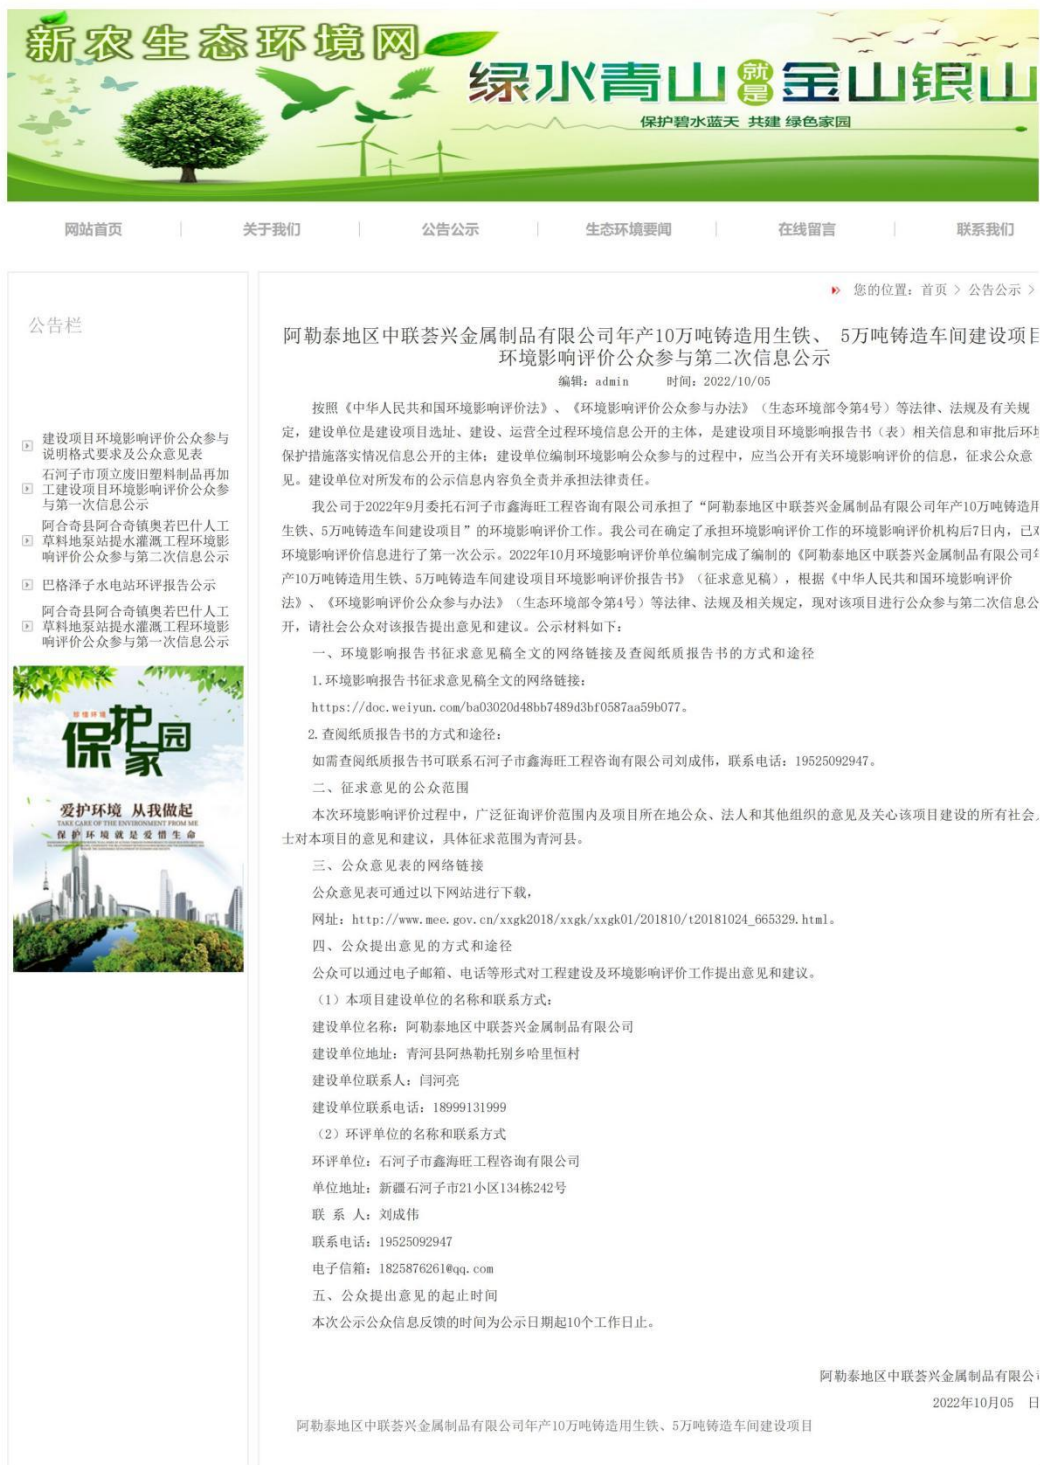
新农生态环境网

绿水青山就是金山银山

保护碧水蓝天 共建 绿色家园

网站首页 | 关于我们 | 公告公示 | 生态环境要闻 | 在线留言 | 联系我们

您的位置：首页 > 公告公示 >

公告栏

建设项目环境影响评价公众参与说明格式要求及公众意见表

石河子市顶立废旧塑料制品再加工建设项目环境影响评价公众参与第一次信息公示

阿合奇县阿合奇镇奥若巴什人工草料地泵站提水灌溉工程环境影响评价公众参与第二次信息公示

巴格泽子水电站环评报告公示

阿合奇县阿合奇镇奥若巴什人工草料地泵站提水灌溉工程环境影响评价公众参与第一次信息公示

保护家园

爱护环境 从我做起

TAKE CARE OF THE ENVIRONMENT FROM ME

保护环境就是爱惜生命

阿勒泰地区中联荟兴金属制品有限公司年产10万吨铸造用生铁、5万吨铸造车间建设项目环境影响评价公众参与第二次信息公示

编辑：admin 时间：2022/10/05

按照《中华人民共和国环境影响评价法》、《环境影响评价公众参与办法》（生态环境部令第4号）等法律、法规及有关规定，建设单位是建设项目选址、建设、运营全过程环境信息公开的主体，是建设项目环境影响报告书（表）相关信息和审批后环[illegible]保护措施落实情况信息公开的主体；建设单位应编制环境影响公众参与的过程中，应当公开有关环境影响评价的信息，征求公众意见。建设单位对所发布的公示信息内容负全责并承担法律责任。

我公司于2022年9月委托石河子市鑫海旺工程咨询有限公司承担了“阿勒泰地区中联荟兴金属制品有限公司年产10万吨铸造用生铁、5万吨铸造车间建设项目”的环境影响评价工作。我公司在确定了承担环境影响评价工作的环境影响评价机构后7日内，已对环境影响评价信息进行了第一次公示。2022年10月环境影响评价单位编制完成了编制的《阿勒泰地区中联荟兴金属制品有限公司年产10万吨铸造用生铁、5万吨铸造车间建设项目环境影响评价报告书》（征求意见稿），根据《中华人民共和国环境影响评价法》、《环境影响评价公众参与办法》（生态环境部令第4号）等法律、法规及有关规定，现对该项目进行公众参与第二次信息公开，请社会公众对该报告提出意见和建议。公示材料如下：

一、环境影响报告书征求意见稿全文的网络链接及查阅纸质报告书的方式和途径

1.环境影响报告书征求意见稿全文的网络链接：

https://doc.weiyun.com/ba03020d48bb7489d3bf0587aa59b077。

2.查阅纸质报告书的方式和途径：

如需查阅纸质报告书可联系石河子市鑫海旺工程咨询有限公司刘成伟，联系电话：19525092947。

二、征求意见的公众范围

本次环境影响评价过程中，广泛征询评价范围内及项目所在地公众、法人和其他组织的意见及关心该项目建设的所有社会人士对本项目的意见和建议，具体征求范围为青河县。

三、公众意见表的网络链接

公众意见表可通过以下网站进行下载，

网址：http://www.mee.gov.cn/xxgk2018/xxgk/xxgk01/201810/t20181024_665329.html。

四、公众提出意见的方式和途径

公众可以通过电子邮箱、电话等形式对工程建设及环境影响评价工作提出意见和建议。

（1）本项目建设单位的名称和联系方式：

建设单位名称：阿勒泰地区中联荟兴金属制品有限公司

建设单位地址：青河县阿热勒托别乡哈里恒村

建设单位联系人：闫河亮

建设单位联系电话：18999131999

（2）环评单位的名称和联系方式

环评单位：石河子市鑫海旺工程咨询有限公司

单位地址：新疆石河子市21小区134栋242号

联 系 人：刘成伟

联系电话：19525092947

电子信箱：1825876261@qq.com

五、公众提出意见的起止时间

本次公示公众信息反馈的时间为公示日期起10个工作日止。

阿勒泰地区中联荟兴金属制品有限公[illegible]

2022年10月05 日

阿勒泰地区中联荟兴金属制品有限公司年产10万吨铸造用生铁、5万吨铸造车间建设项目